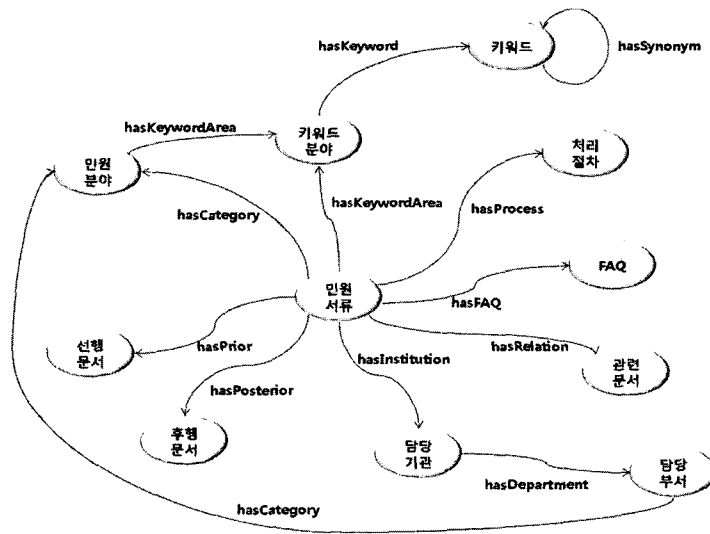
hasKeyword
키워드
hasSynonym
hasKeywordArea
키워드 분야
민원 분야
처리 절차
hasCategory
hasKeywordArea
hasProcess
민원 서류
FAQ
hasFAQ
선행 문서
hasPrior
hasRelation
hasInstitution
관련 문서
hasPosterior
후행 문서
담당 기관
담당 부서
hasDepartment
hasCategory